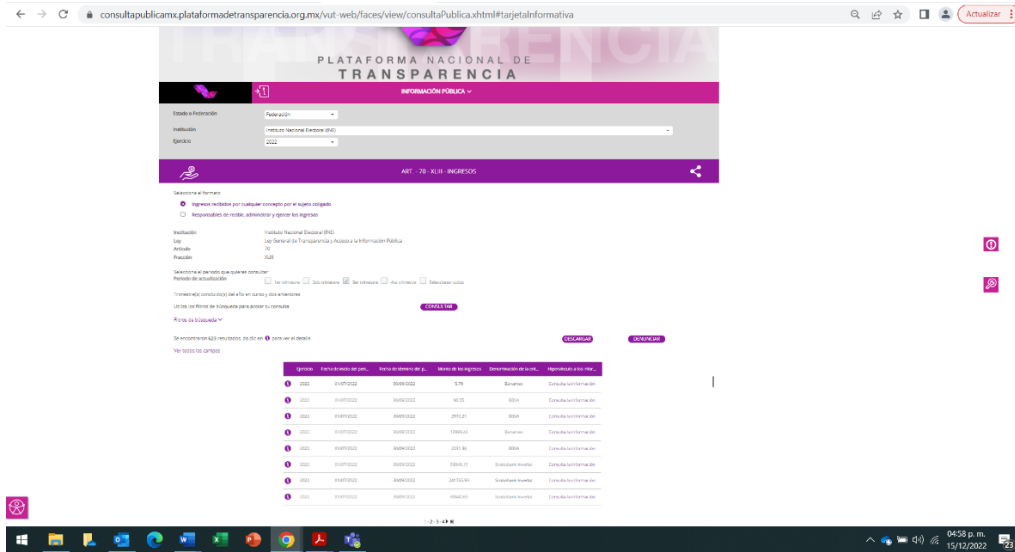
consultapublicamx.plataformadetransparencia.org.mx/vut-web/faces/view/consultaPublica.xhtml#tarjetaInformativa

Actualizar

PLATAFORMA NACIONAL DE
TRANSPARENCIA

INFORMACIÓN PÚBLICA

Estado o Federación	Federación
Institución	Instituto Nacional Electoral (INE)
Ejercicio	2022

ART. - 70 - XLIII - INGRESOS

Selecciona el formato

Ingresos recibidos por cualquier concepto por el sujeto obligado
Responsables de recibir, administrar y ejercer los ingresos

Institución	Instituto Nacional Electoral (INE)
Ley	Ley General de Transparencia y Acceso a la Información Pública
Artículo	70
Fracción	XLIII

Selecciona el periodo que quieres consultar
Periodo de actualización	1er trimestre	2do trimestre	3er trimestre	4to trimestre	Seleccionar todos

Trimestre(s) concluido(s) del año en curso y dos anteriores

Utiliza los filtros de búsqueda para acotar tu consulta	CONSULTAR

Filtros de búsqueda

Se encontraron 423 resultados, da clic en para ver el detalle.	DESCARGAR	DENUNCIAR

Ver todos los campos

| | Ejercicio | Fecha de inicio del peri... | Fecha de término de p... | Monto de los ingresos | Denominación de la ent... | Hipervínculo a los infor... |
|---|---|---|---|---|---|---|
| | 2022 | 01/07/2022 | 30/09/2022 | 5.79 | Banamex | Consulta la información |
| | 2022 | 01/07/2022 | 30/09/2022 | 90.15 | BBVA | Consulta la información |
| | 2022 | 01/07/2022 | 30/09/2022 | 2995.21 | BBVA | Consulta la información |
| | 2022 | 01/07/2022 | 30/09/2022 | 12666.40 | Banamex | Consulta la información |
| | 2022 | 01/07/2022 | 30/09/2022 | 3331.36 | BBVA | Consulta la información |
| | 2022 | 01/07/2022 | 30/09/2022 | 39940.71 | Scotiabank Inverlat | Consulta la información |
| | 2022 | 01/07/2022 | 30/09/2022 | 261755.93 | Scotiabank Inverlat | Consulta la información |
| | 2022 | 01/07/2022 | 30/09/2022 | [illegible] | Scotiabank Inverlat | Consulta la información |

1 2 3 4

04:58 p. m.
15/12/2022